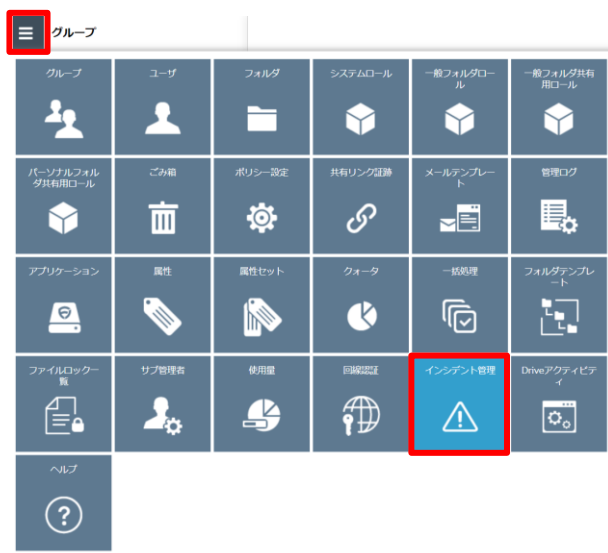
グループ

グループ

ユーザ

フォルダ

システムロール

一般フォルダロール

一般フォルダ共有用ロール

パーソナルフォルダ共有用ロール

ごみ箱

ポリシー設定

共有リンク証跡

メールテンプレート

管理ログ

アプリケーション

属性

属性セット

クォータ

一括処理

フォルダテンプレート

ファイルロック一覧

サブ管理者

使用量

回線認証

インシデント管理

Driveアクティビティ

ヘルプ